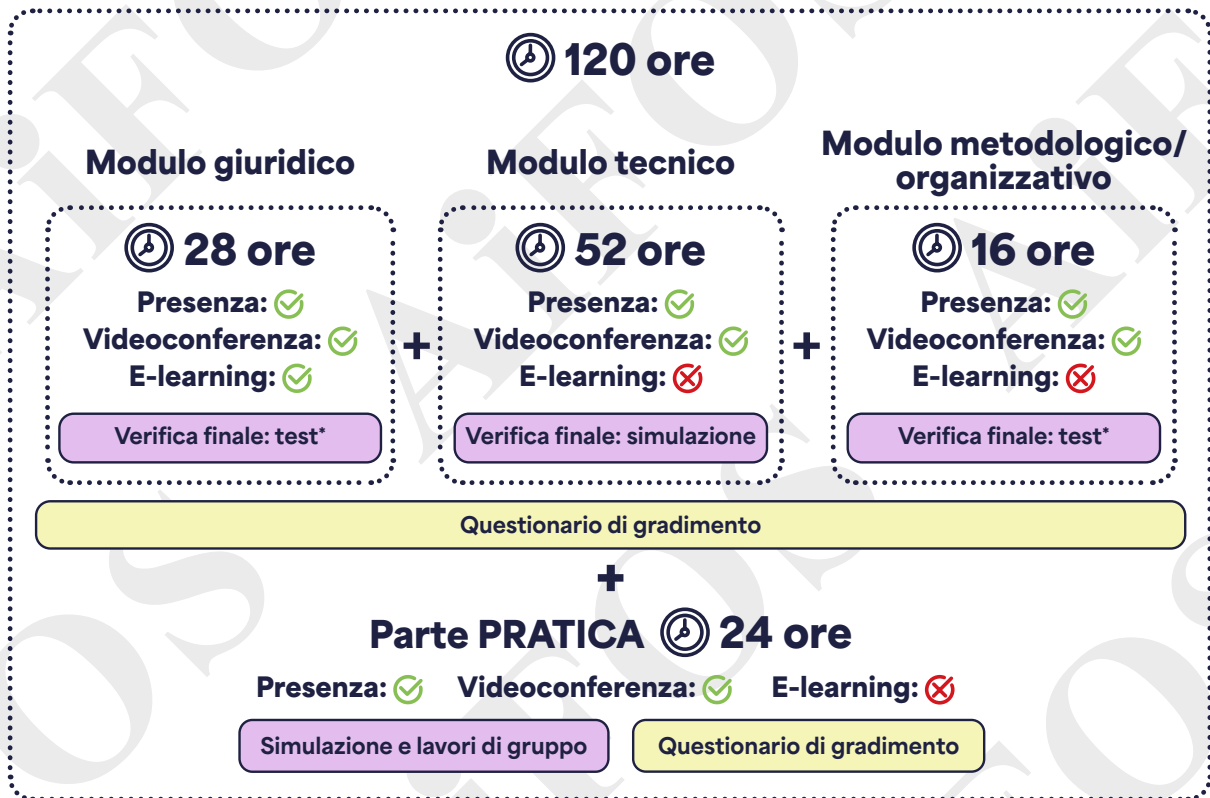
120 ore

Modulo giuridico

28 ore

Presenza:
Videoconferenza:
E-learning:

Verifica finale: test*

+

Modulo tecnico

52 ore

Presenza:
Videoconferenza:
E-learning:

Verifica finale: simulazione

+

Modulo metodologico/ organizzativo

16 ore

Presenza:
Videoconferenza:
E-learning:

Verifica finale: test*

Questionario di gradimento

+

Parte PRATICA 24 ore

Presenza: Videoconferenza: E-learning:

Simulazione e lavori di gruppo

Questionario di gradimento